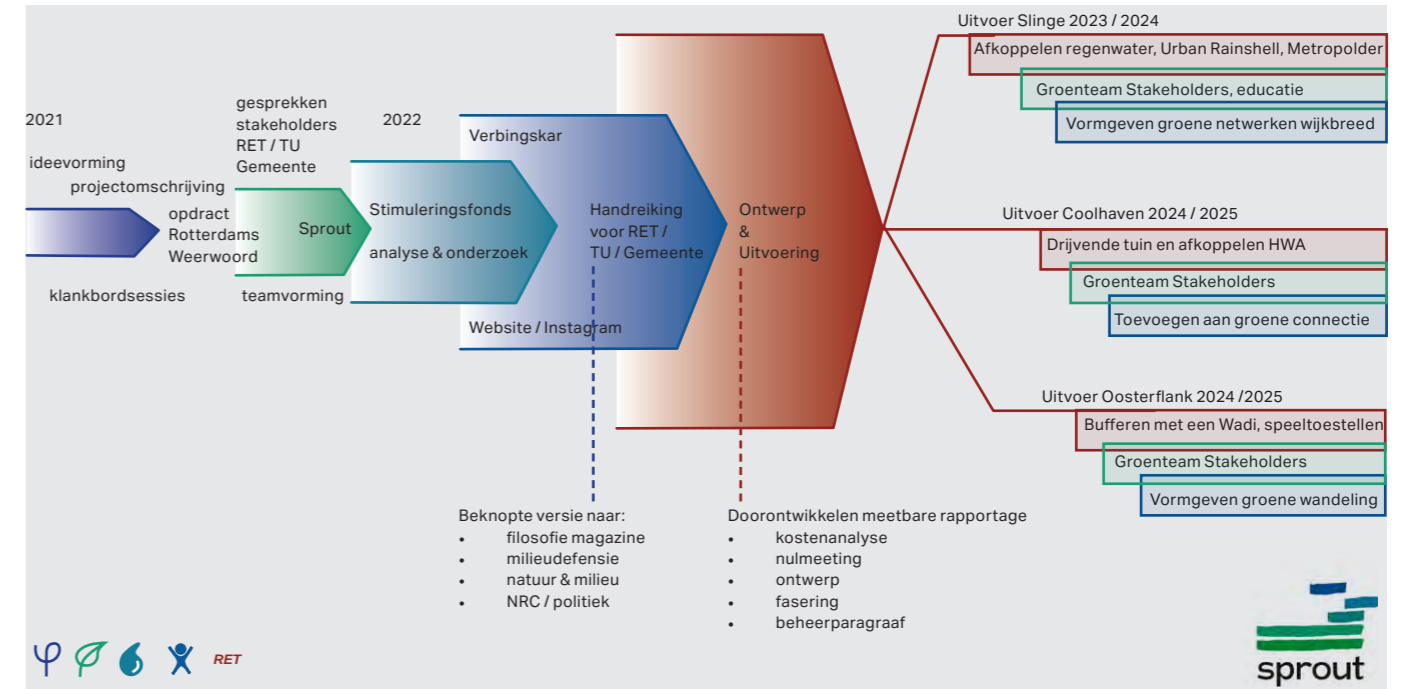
2021

ideevorming

projectomschrijving

opdract Rotterdams Weerwoord

klankbordsessies

gesprekken stakeholders RET / TU Gemeente

Sprout

teamvorming

2022

Stimuleringsfonds

analyse & onderzoek

Verbingskar

Handreiking voor RET / TU / Gemeente

Website / Instagram

Ontwerp & Uitvoering

Uitvoer Slinge 2023 / 2024

Afkoppelen regenwater, Urban Rainshell, Metropolder

Groenteam Stakeholders, educatie

Vormgeven groene netwerken wijkbreed

Uitvoer Coolhaven 2024 / 2025

Drijvende tuin en afkoppelen HWA

Groenteam Stakeholders

Toevoegen aan groene connectie

Uitvoer Oosterflank 2024 /2025

Bufferen met een Wadi, speeltoestellen

Groenteam Stakeholders

Vormgeven groene wandeling

Beknopte versie naar:
- filosofie magazine
- milieudefensie
- natuur & milieu
- NRC / politiek

Doorontwikkelen meetbare rapportage
- kostenanalyse
- nulmeeting
- ontwerp
- fasering
- beheerparagraaf

RET

sprout